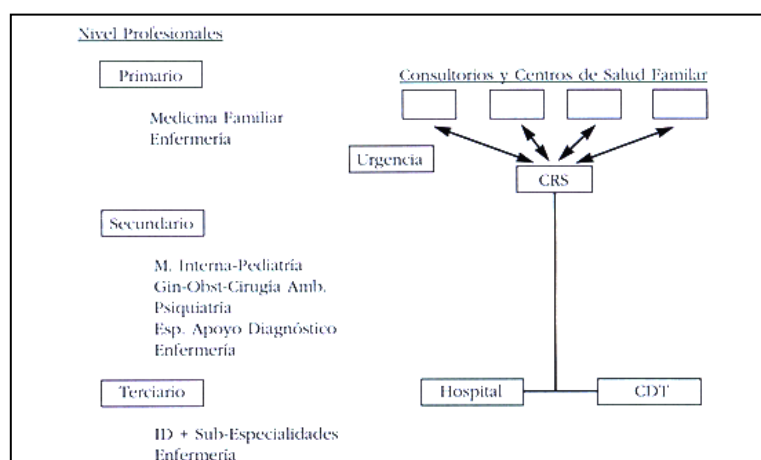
Nivel Profesionales

Primario

Medicina Familiar
Enfermería

Consultorios y Centros de Salud Familar

Urgencia

CRS

Secundario

M. Interna-Pediatría
Gin-Obst-Cirugía Amb.
Psiquiatría
Esp. Apoyo Diagnóstico
Enfermería

Terciario

Hospital

CDT

ID + Sub-Especialidades
Enfermería